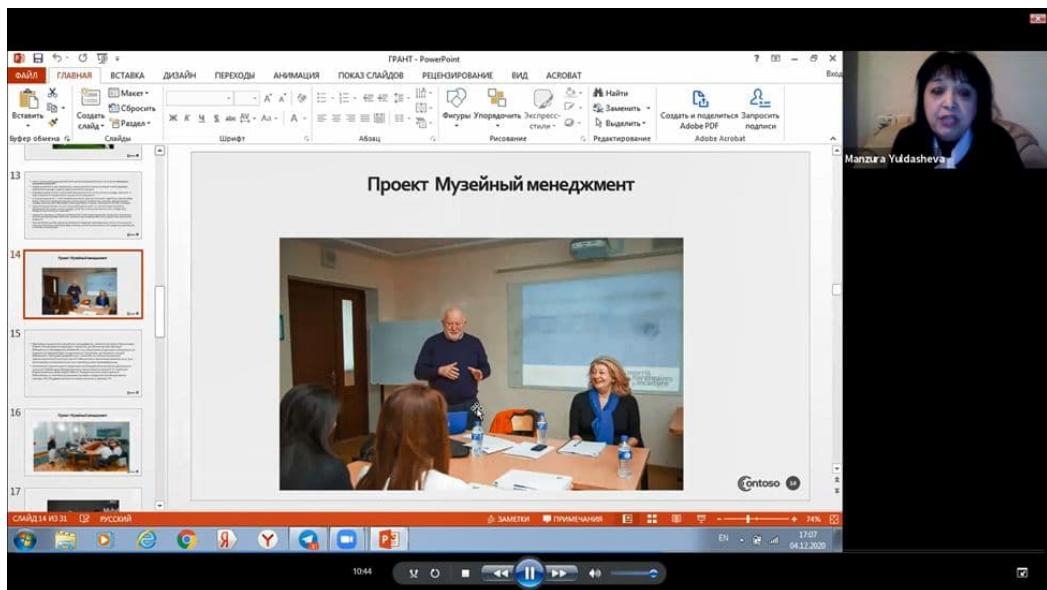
ГРАНТ - PowerPoint

? – ✕

Вход

ФАЙЛ ГЛАВНАЯ ВСТАВКА ДИЗАЙН ПЕРЕХОДЫ АНИМАЦИЯ ПОКАЗ СЛАЙДОВ РЕЦЕНЗИРОВАНИЕ ВИД ACROBAT

Вставить Создать слайд Макет Сбросить Раздел Буфер обмена Слайды Шрифт Абзац Фигуры Упорядочить Экспресс-стили Рисование Найти Заменить Выделить Редактирование Создать и поделиться Adobe PDF Запросить подписи Adobe Acrobat

13

14

Проект Музейный менеджмент

15

16

Проект Музейный менеджмент

17

Проект Музейный менеджмент

Contoso 14

СЛАЙД 14 ИЗ 31 РУССКИЙ ЗАМЕТКИ ПРИМЕЧАНИЯ 74%

EN 17:07 04.12.2020

Manzura Yuldasheva

10:44